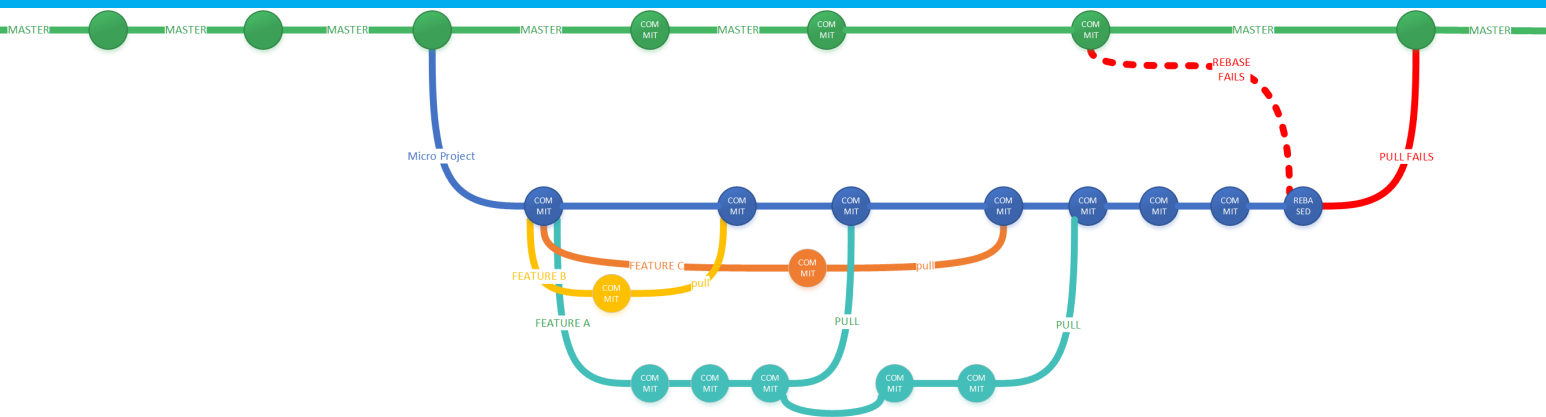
MASTER MASTER MASTER MASTER COM MIT MASTER COM MIT COM MIT MASTER MASTER

REBASE FAILS

Micro Project

PULL FAILS

COM MIT COM MIT COM MIT COM MIT COM MIT COM MIT COM MIT REBA SED

FEATURE B

FEATURE C

COM MIT

pull

pull

COM MIT

FEATURE A

PULL

PULL

COM MIT COM MIT COM MIT COM MIT COM MIT